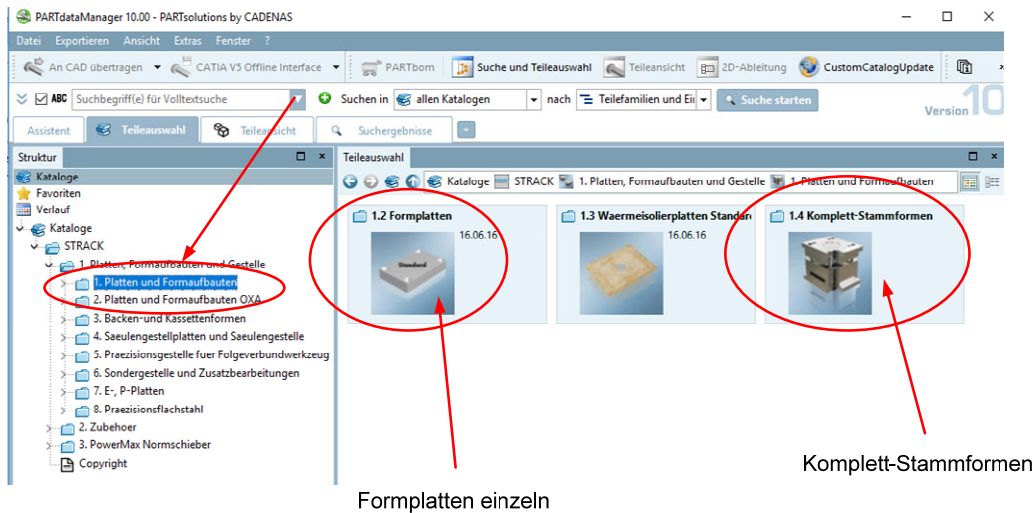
PARTdataManager 10.00 - PARTsolutions by CADENAS

Datei Exportieren Ansicht Extras Fenster ?

An CAD übertragen CATIA V5 Offline Interface PARTbom Suche und Teileauswahl Teileansicht 2D-Ableitung CustomCatalogUpdate

ABC Suchbegriff(e) für Volltextsuche Suchen in allen Katalogen nach Teilefamilien und Ei Suche starten

Version 10

Assistent Teileauswahl Teileansicht Suchergebnisse

Struktur

Kataloge
Favoriten
Verlauf
Kataloge
STRACK
1. Platten, Formaufbauten und Gestelle
1. Platten und Formaufbauten
2. Platten und Formaufbauten OXA
3. Backen-und Kassettenformen
4. Saeulengestellplatten und Saeulengestelle
5. Praezisionsgestelle fuer Folgeverbundwerkzeug
6. Sondergestelle und Zusatzbearbeitungen
7. E-, P-Platten
8. Praezisionsflachstahl
2. Zubehoer
3. PowerMax Normschieber
Copyright

Teileauswahl

Kataloge STRACK 1. Platten, Formaufbauten und Gestelle 1. Platten und Formaufbauten

1.2 Formplatten
16.06.16
Standard

1.3 Waermeisolierplatten Standard
16.06.16

1.4 Komplett-Stammformen

Komplett-Stammformen

Formplatten einzeln